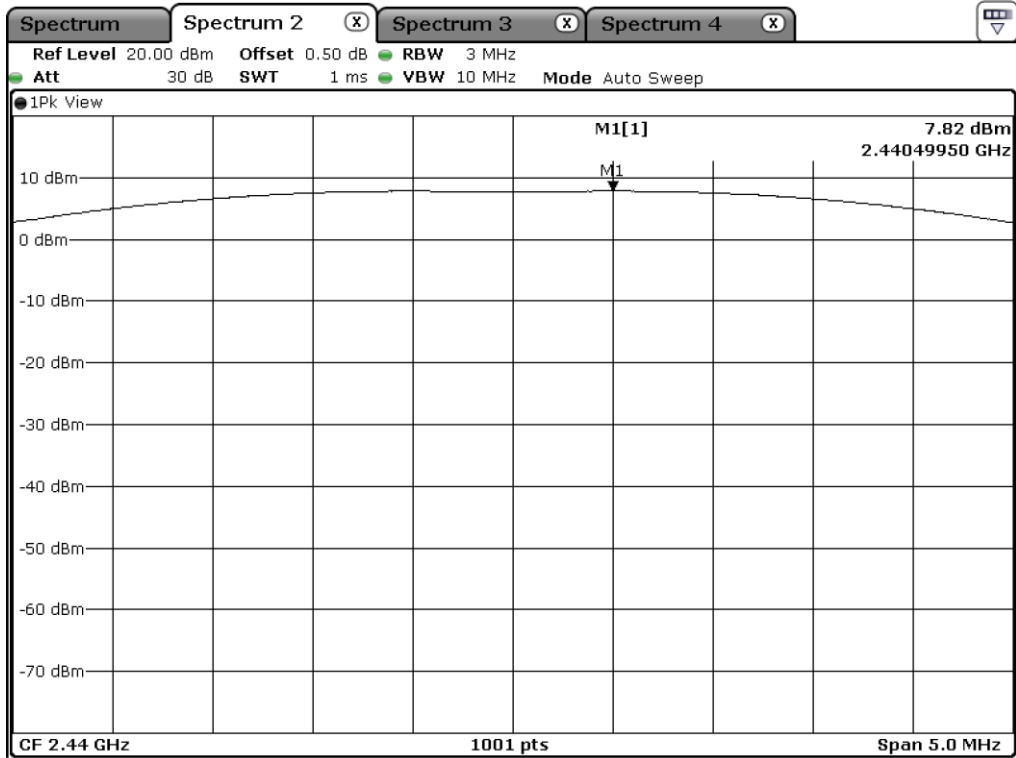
Spectrum | Spectrum 2 ⓧ | Spectrum 3 ⓧ | Spectrum 4 ⓧ

Ref Level 20.00 dBm Offset 0.50 dB ● RBW 3 MHz
● Att 30 dB SWT 1 ms ● VBW 10 MHz Mode Auto Sweep

●1Pk View

M1[1] 7.82 dBm
2.44049950 GHz

M1

10 dBm
0 dBm
-10 dBm
-20 dBm
-30 dBm
-40 dBm
-50 dBm
-60 dBm
-70 dBm

CF 2.44 GHz 1001 pts Span 5.0 MHz